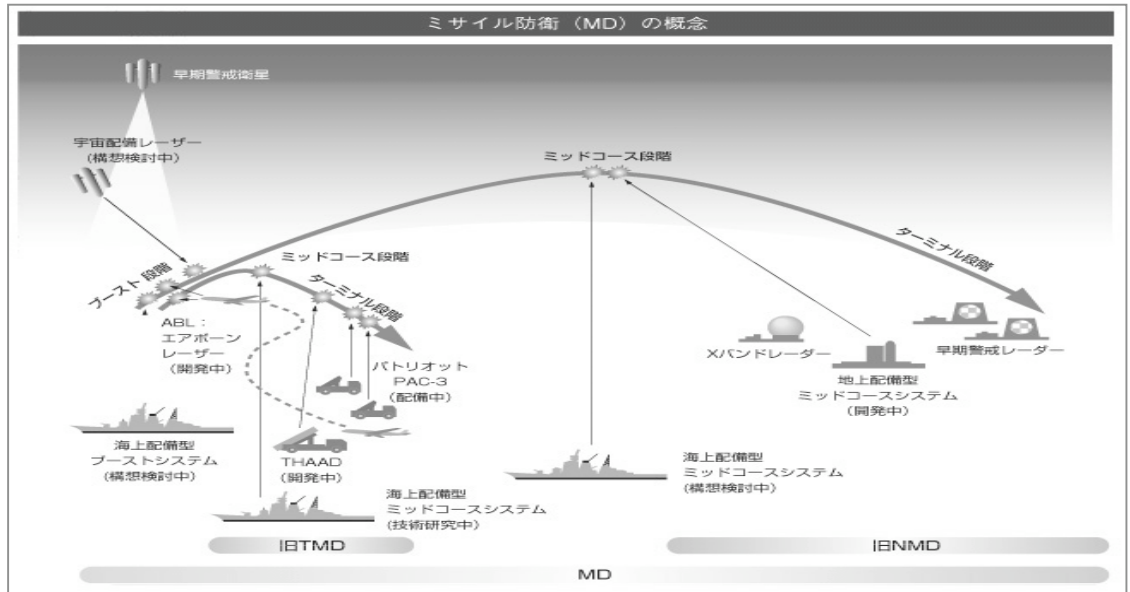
ミサイル防衛（MD）の概念

早期警戒衛星

宇宙配備レーザー
（構想検討中）

ミッドコース段階

ターミナル段階

ブースト段階

ミッドコース段階

ターミナル段階

ABL：
エアボーン
レーザー
（開発中）

パトリオット
PAC-3
（配備中）

Xバンドレーダー

早期警戒レーダー

地上配備型
ミッドコースシステム
（開発中）

海上配備型
ブーストシステム
（構想検討中）

THAAD
（開発中）

海上配備型
ミッドコースシステム
（構想検討中）

海上配備型
ミッドコースシステム
（技術研究中）

旧TMD

旧NMD

MD